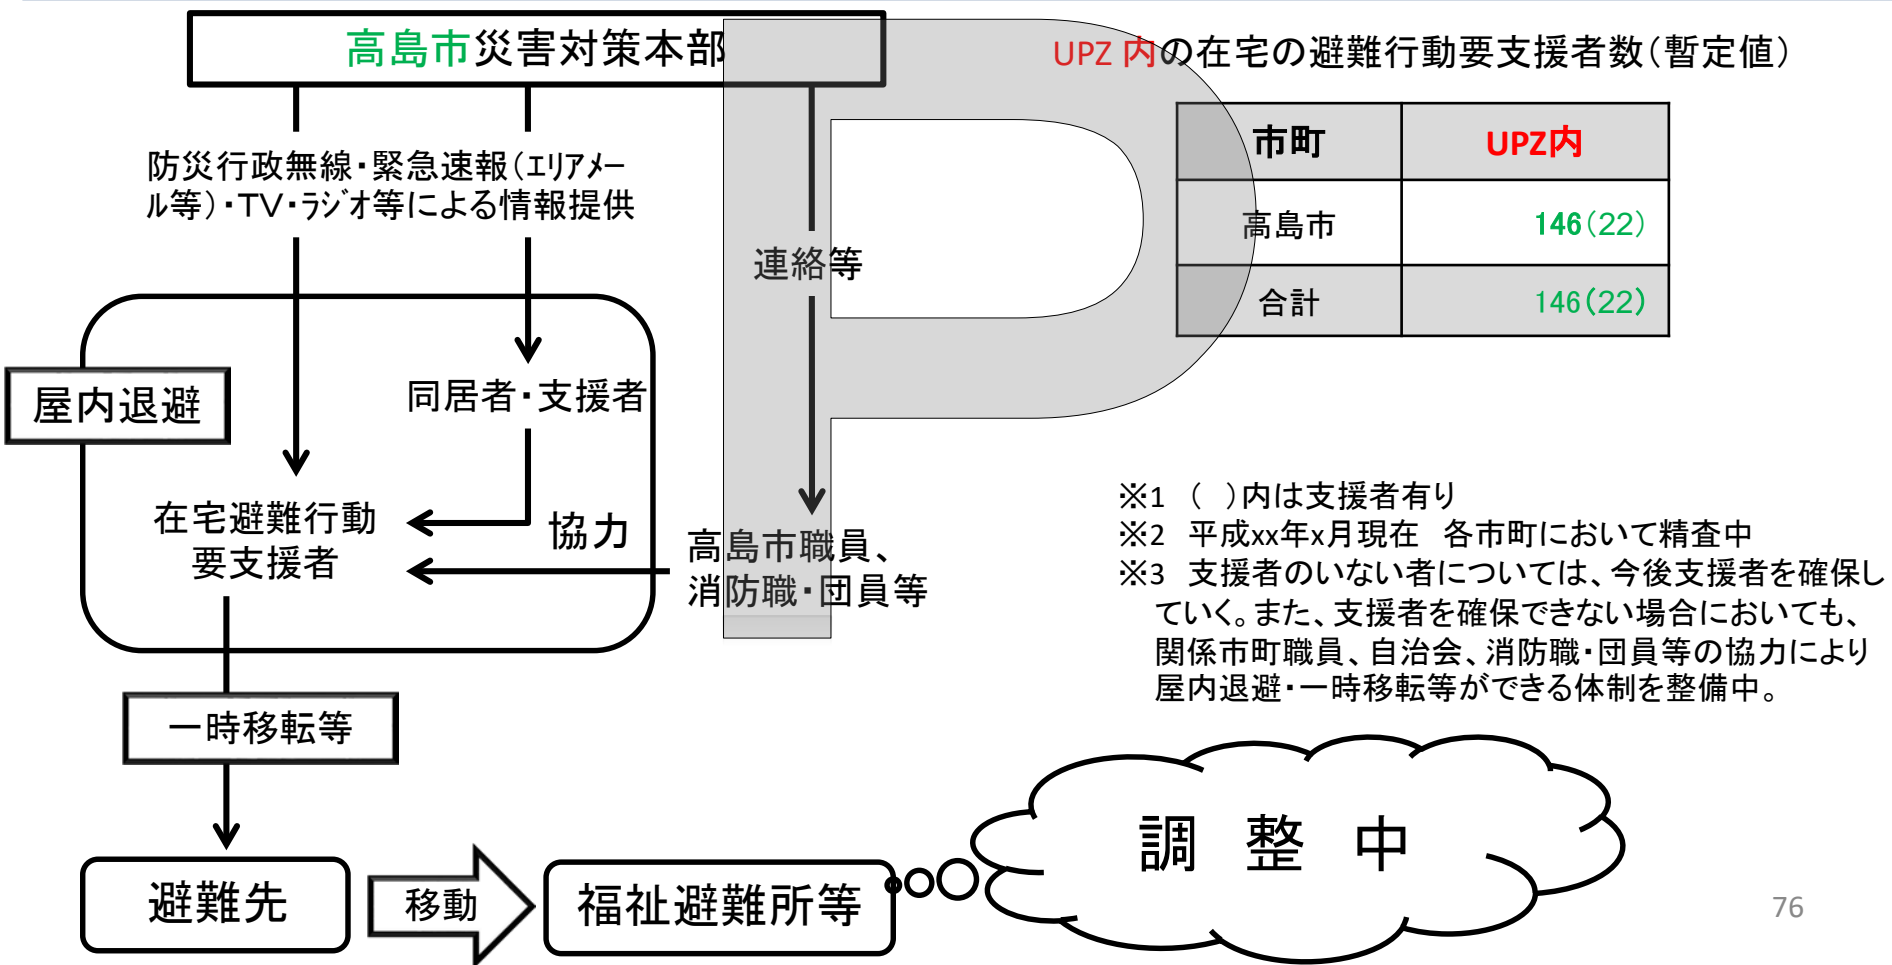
高島市災害対策本部

防災行政無線・緊急速報（エリアメール等）・TV・ラジオ等による情報提供

連絡等

屋内退避

同居者・支援者

在宅避難行動要支援者

協力

高島市職員、消防職・団員等

一時移転等

避難先

移動

福祉避難所等

UPZ内の在宅の避難行動要支援者数（暫定値）

| 市町 | UPZ内 |
|---|---|
| 高島市 | 146（22） |
| 合計 | 146（22） |

※1 （ ）内は支援者有り
※2 平成xx年x月現在 各市町において精査中
※3 支援者のいない者については、今後支援者を確保していく。また、支援者を確保できない場合においても、関係市町職員、自治会、消防職・団員等の協力により屋内退避・一時移転等ができる体制を整備中。

調 整 中

76